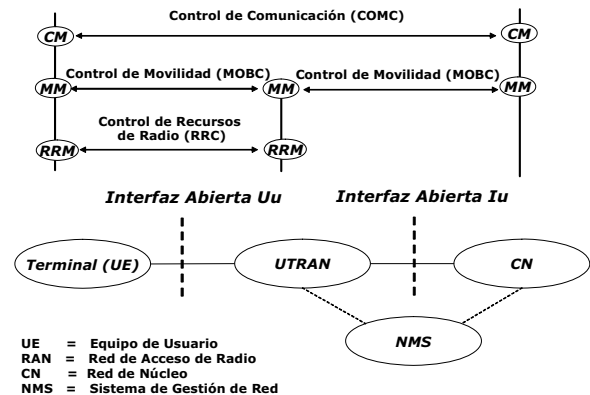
Control de Comunicación (COMC)

CM

CM

Control de Movilidad (MOBC)

Control de Movilidad (MOBC)

MM

MM

MM

Control de Recursos de Radio (RRC)

RRM

RRM

Interfaz Abierta Uu

Interfaz Abierta Iu

Terminal (UE)

UTRAN

CN

NMS

UE = Equipo de Usuario
RAN = Red de Acceso de Radio
CN = Red de Núcleo
NMS = Sistema de Gestión de Red